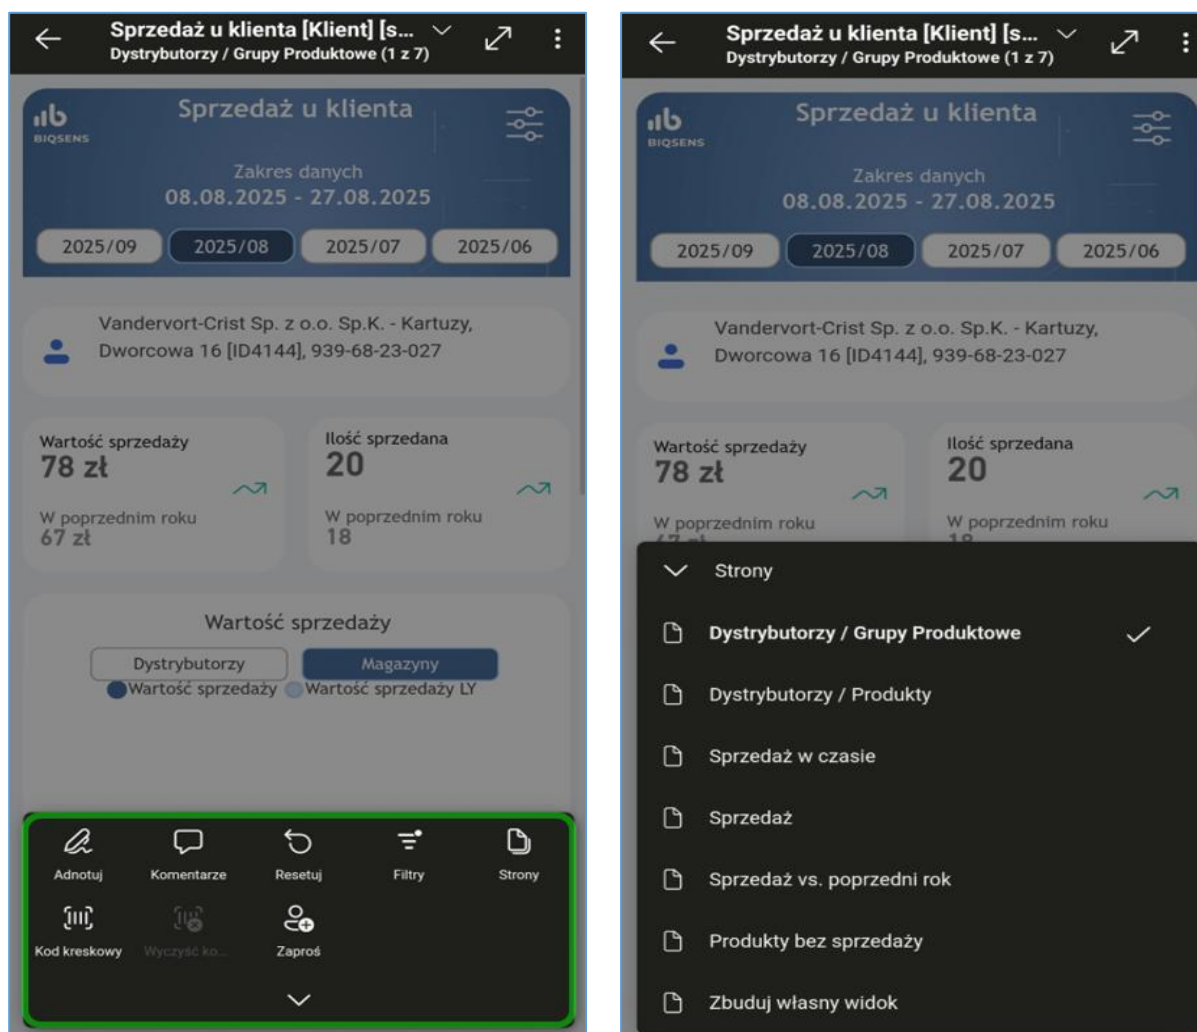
Sprzedaż u klienta [Klient] [s...
Dystrybutorzy / Grupy Produktowe (1 z 7)

BIQSENS

Sprzedaż u klienta

Zakres danych
08.08.2025 - 27.08.2025

2025/09 2025/08 2025/07 2025/06

Vandervort-Crist Sp. z o.o. Sp.K. - Kartuzy, Dworcowa 16 [ID4144], 939-68-23-027

Wartość sprzedaży
78 zł
W poprzednim roku
67 zł

Ilość sprzedana
20
W poprzednim roku
18

Wartość sprzedaży

Dystrybutorzy Magazyny

Wartość sprzedaży Wartość sprzedaży LY

Adnotuj Komentarze Resetuj Filtry Strony
Kod kreskowy Wyczyść ko... Zaproś

Sprzedaż u klienta [Klient] [s...
Dystrybutorzy / Grupy Produktowe (1 z 7)

BIQSENS

Sprzedaż u klienta

Zakres danych
08.08.2025 - 27.08.2025

2025/09 2025/08 2025/07 2025/06

Vandervort-Crist Sp. z o.o. Sp.K. - Kartuzy, Dworcowa 16 [ID4144], 939-68-23-027

Wartość sprzedaży
78 zł
W poprzednim roku

Ilość sprzedana
20
W poprzednim roku

Strony

Dystrybutorzy / Grupy Produktowe

Dystrybutorzy / Produkty

Sprzedaż w czasie

Sprzedaż

Sprzedaż vs. poprzedni rok

Produkty bez sprzedaży

Zbuduj własny widok